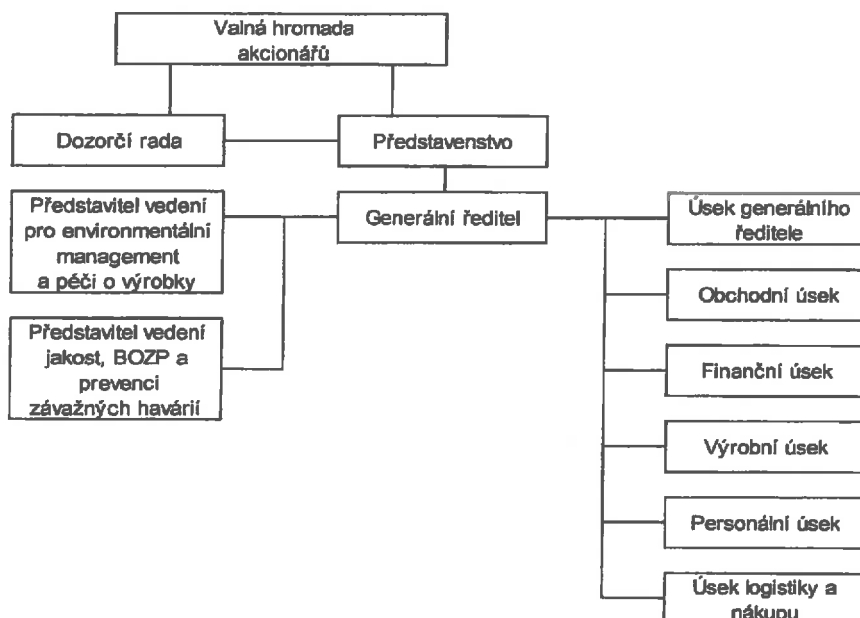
Valná hromada akcionářů

Dozorčí rada

Představenstvo

Představitel vedení pro environmentální management a péči o výrobky

Generální ředitel

Úsek generálního ředitele

Představitel vedení jakost, BOZP a prevenci závažných havárií

Obchodní úsek

Finanční úsek

Výrobní úsek

Personální úsek

Úsek logistiky a nákupu